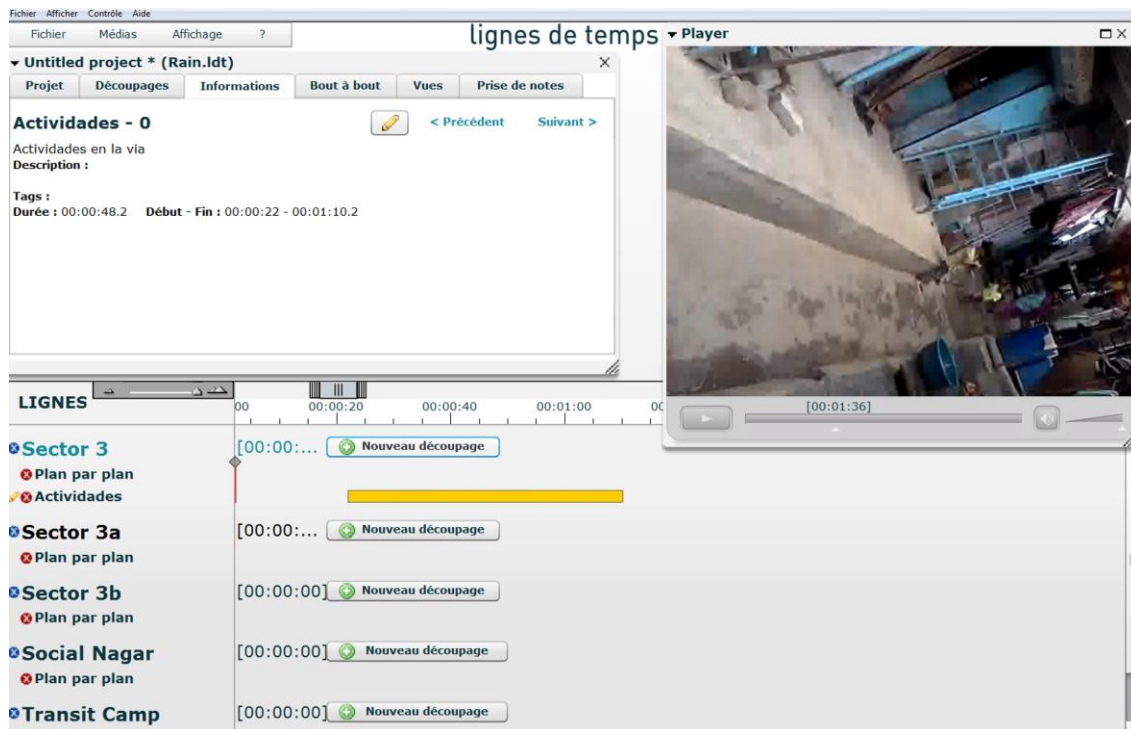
Fichier Afficher Contrôle Aide

Fichier Médias Affichage ?

lignes de temps

▾ Player

▾ Untitled project * (Rain.ldt)

Projet | Découpages | Informations | Bout à bout | Vues | Prise de notes

Actividades - 0

< Précédent Suivant >

Actividades en la via
Description :

Tags :
Durée : 00:00:48.2 Début - Fin : 00:00:22 - 00:01:10.2

[00:01:36]

LIGNES

00 00:00:20 00:00:40 00:01:00 00

Sector 3 [00:00:... Nouveau découpage
Plan par plan
Actividades

Sector 3a [00:00:... Nouveau découpage
Plan par plan

Sector 3b [00:00:00] Nouveau découpage
Plan par plan

Social Nagar [00:00:00] Nouveau découpage
Plan par plan

Transit Camp [00:00:00] Nouveau découpage